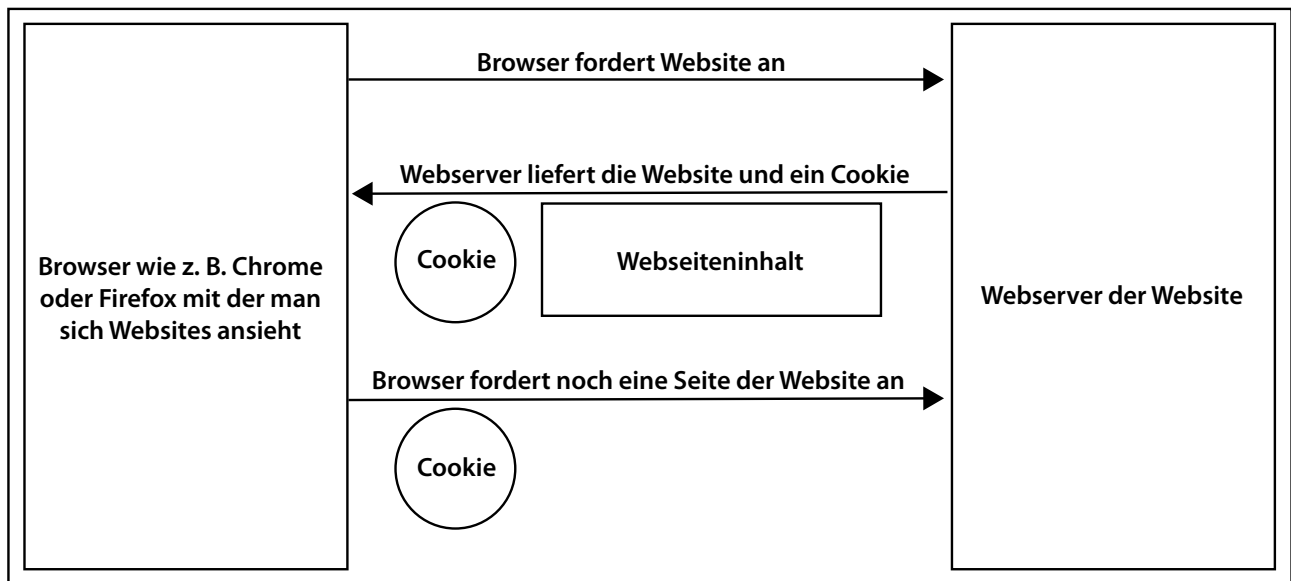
Browser wie z. B. Chrome oder Firefox mit der man sich Websites ansieht

Browser fordert Website an

Webserver liefert die Website und ein Cookie

Cookie

Webseiteninhalt

Browser fordert noch eine Seite der Website an

Cookie

Webserver der Website